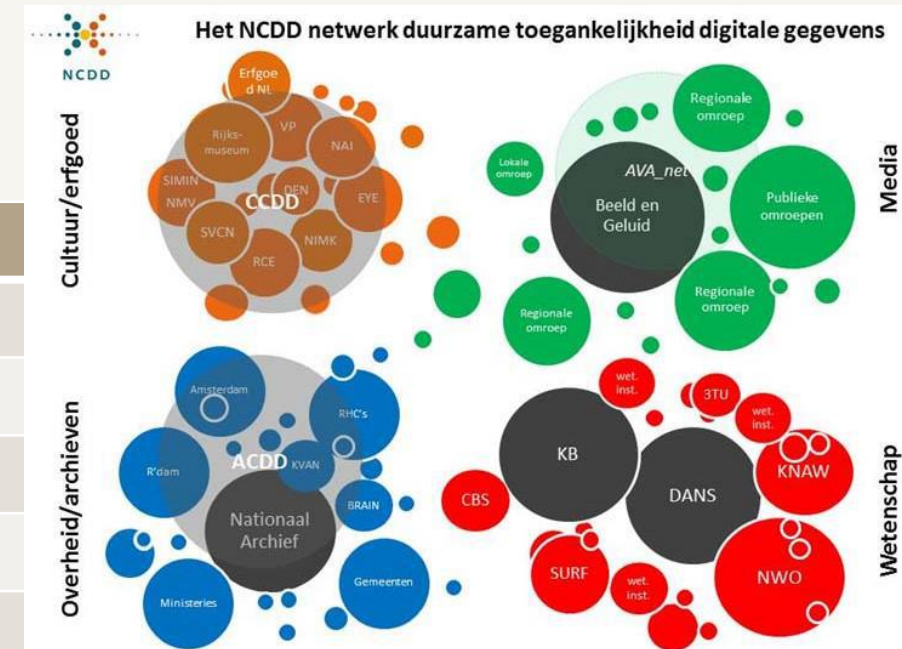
NCDD

Het NCDD netwerk duurzame toegankelijkheid digitale gegevens

Cultuur/erfgoed

Erfgoed NL
Rijks-museum
VP
NAI
SIMIN
NMV
DEN
EYE
CCDD
SVCN
NIMK
RCE

Media

Regionale omroep
Lokale omroep
AVA_net
Beeld en Geluid
Publieke omroepen
Regionale omroep
Regionale omroep

Overheid/archieven

Amsterdam
RHC's
ACDD
KVAN
R'dam
BRAIN
Nationaal Archief
Ministeries
Gemeenten

Wetenschap

wet. inst.
3TU
wet. inst.
KB
KNAW
DANS
CBS
SURF
wet. inst.
NWO